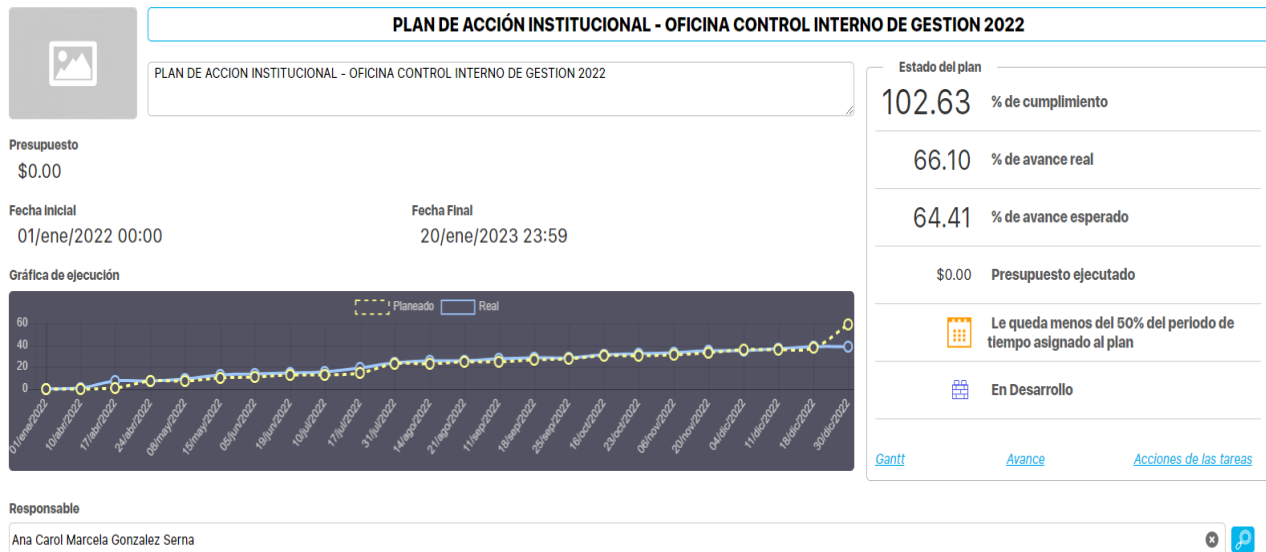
PLAN DE ACCIÓN INSTITUCIONAL - OFICINA CONTROL INTERNO DE GESTION 2022

PLAN DE ACCION INSTITUCIONAL - OFICINA CONTROL INTERNO DE GESTION 2022

Presupuesto
$0.00

Fecha inicial
01/ene/2022 00:00

Fecha Final
20/ene/2023 23:59

Gráfica de ejecución

Planeado
Real

60
40
20
0

01/ene/2022
10/abr/2022
17/abr/2022
24/abr/2022
08/may/2022
15/may/2022
05/jun/2022
19/jun/2022
10/jul/2022
17/jul/2022
31/jul/2022
14/ago/2022
21/ago/2022
11/sep/2022
18/sep/2022
25/sep/2022
16/oct/2022
23/oct/2022
06/nov/2022
20/nov/2022
04/dic/2022
11/dic/2022
18/dic/2022
30/dic/2022

Estado del plan
102.63 % de cumplimiento
66.10 % de avance real
64.41 % de avance esperado
$0.00 Presupuesto ejecutado
Le queda menos del 50% del periodo de tiempo asignado al plan
En Desarrollo

Gantt
Avance
Acciones de las tareas

Responsable
Ana Carol Marcela Gonzalez Serna